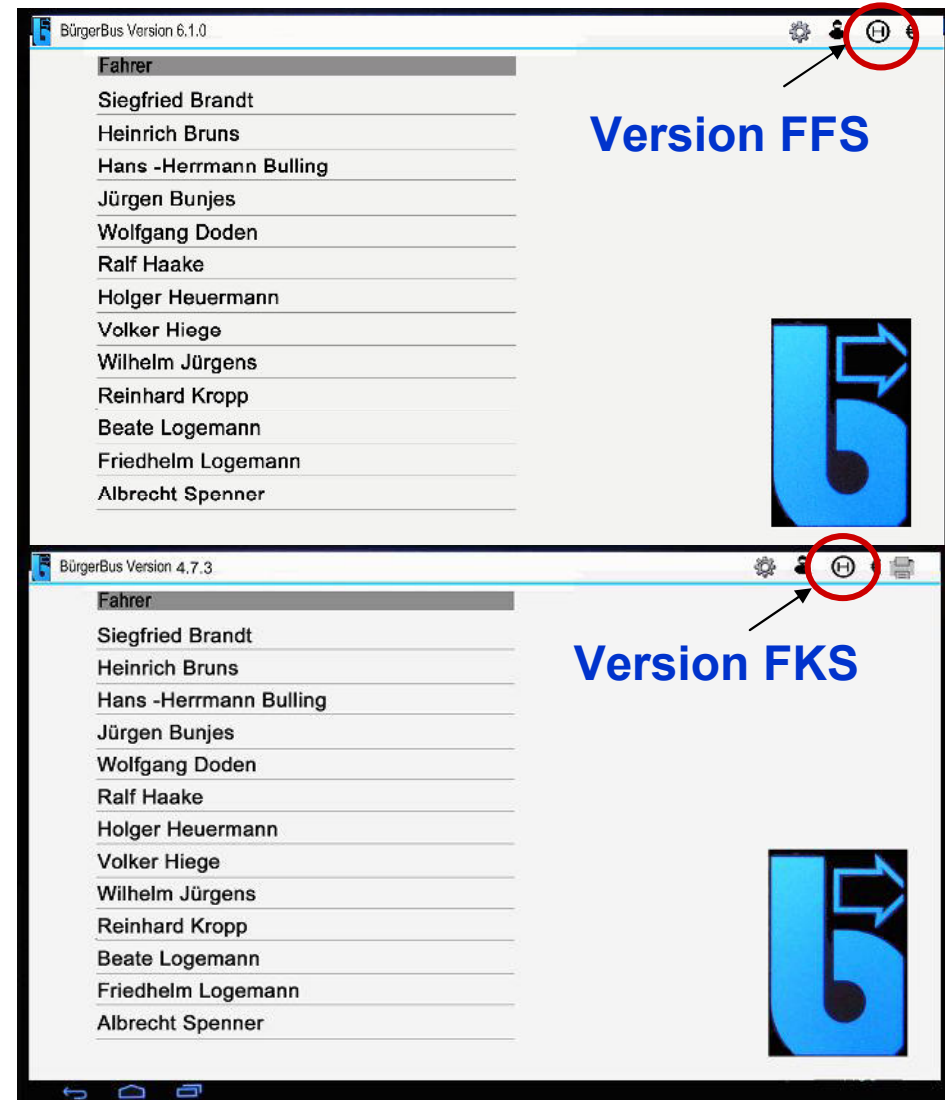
BürgerBus Version 6.1.0

H

Fahrer

Siegfried Brandt
Heinrich Bruns
Hans -Herrmann Bulling
Jürgen Bunjes
Wolfgang Doden
Ralf Haake
Holger Heuermann
Volker Hiege
Wilhelm Jürgens
Reinhard Kropp
Beate Logemann
Friedhelm Logemann
Albrecht Spenner

Version FFS

BürgerBus Version 4.7.3

H

Fahrer

Siegfried Brandt
Heinrich Bruns
Hans -Herrmann Bulling
Jürgen Bunjes
Wolfgang Doden
Ralf Haake
Holger Heuermann
Volker Hiege
Wilhelm Jürgens
Reinhard Kropp
Beate Logemann
Friedhelm Logemann
Albrecht Spenner

Version FKS